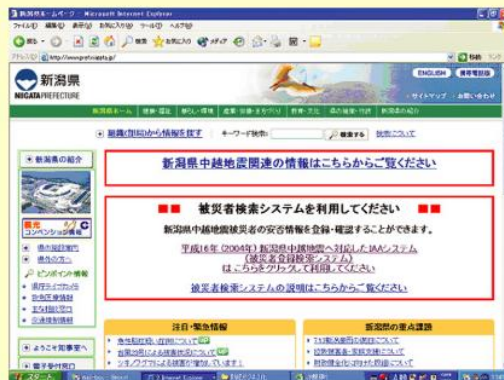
新潟県ホームページ - Microsoft Internet Explorer
ファイル(F) 編集(E) 表示(V) お気に入り(A) ツール(T) ヘルプ(H)
戻る 検索 お気に入り メディア
アドレス(D) http://www.pref.niigata.jp/
移動 リンク

新潟県
NIIGATA PREFECTURE
ENGLISH 携帯電話版
サイトマップ お問い合わせ

新潟県ホーム | 県勢・県政 | 暮らし・環境 | 産業・労働・まちづくり | 教育・文化 | 県の組織・行政 | 新潟県の紹介

新潟県内の情報を探す キーワード検索 検索する 検索について

新潟県の紹介

新潟県中越地震関連の情報はこちらからご覧ください

被災者検索システムを利用してください

新潟県中越地震被災者の安否情報を登録・確認することができます。

平成16年（2004年）新潟県中越地震に対応したIAAシステム（被災者台帳登録システム）はこちらをクリックして利用してください

被災者検索システムの説明はこちらからご覧ください

コンベンション情報
県の施設案内
県外の方へ
ピックポイント情報
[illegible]

注目・緊急情報
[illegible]
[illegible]
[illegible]

新潟県の重点課題
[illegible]
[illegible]
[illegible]

ようこそ知事室へ
電子申請窓口
スタート